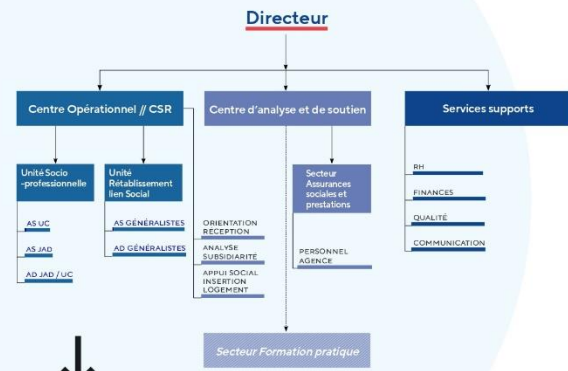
Directeur

Centre Opérationnel // CSR

Unité Socio -professionnelle

AS UC

AS JAD

AD JAD / UC

Unité Rétablissement lien Social

AS GÉNÉRALISTES

AD GÉNÉRALISTES

Centre d'analyse et de soutien

ORIENTATION RECEPTION

ANALYSE SUBSIDIARITÉ

APPUI SOCIAL INSERTION LOGEMENT

Secteur Assurances sociales et prestations

PERSONNEL AGENCE

Secteur Formation pratique

Services supports

RH

FINANCES

QUALITÉ

COMMUNICATION